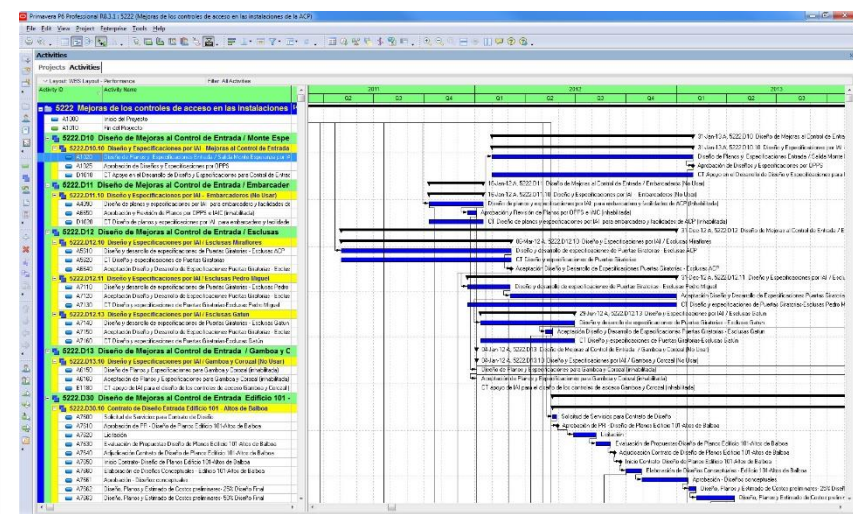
Primavera P6 Professional R8.3.1 : 5222 (Mejoras de los controles de acceso en las instalaciones de la ACP)

File Edit View Project Enterprise Tools Help

Activities

Projects Activities

Layout: WBS Layout - Performance
Filter: All Activities

| Activity ID | Activity Name |
|---|---|
| 5222 | Mejoras de los controles de acceso en las instalaciones |
| A1000 | Inicio del Proyecto |
| A1010 | Fin del Proyecto |
| 5222.D10 | Diseño de Mejoras al Control de Entrada / Monte Espe |
| 5222.D10.10 | Diseño y Especificaciones por IAI Mejoras al Control de Entrada |
| A1020 | Diseño de Planos y Especificaciones Entrada / Salida Monte Esperanza por IAI |
| A1025 | Aprobación de Diseño y Especificaciones por OPPS |
| D1010 | CT Apoyo en el Desarrollo de Diseño y Especificaciones para el Control |
| 5222.D11 | Diseño de Mejoras al Control de Entrada / Embarcader |
| 5222.D11.10 | Diseño y Especificaciones por IAI Embarcaderos (No Usar) |
| A4790 | Diseño de planos y especificaciones por IAI para embarcadero y facilidades de |
| A6650 | Aceptación y Revisión de Planos por OPPS e IAIC (Inhabilitada) |
| D1020 | CT Diseño de planos y especificaciones por IAI para embarcadero y facilidade |
| 5222.D12 | Diseño de Mejoras al Control de Entrada / Esclusas |
| 5222.D12.10 | Diseño y Especificaciones por IAI / Esclusas Miraflores |
| A6510 | Diseño y desarrollo de especificaciones de Puertas Giratorias - Esclusas ACP |
| A6520 | CT Diseño y especificaciones de Puertas Giratorias |
| A6640 | Aceptación Diseño y Desarrollo de Especificaciones Puertas Giratorias - Esclus |
| 5222.D12.11 | Diseño y Especificaciones por IAI / Esclusas Pedro Miguel |
| A7110 | Diseño y desarrollo de especificaciones de Puertas Giratorias - Esclusas Pedro |
| A7120 | Aceptación Diseño y Desarrollo de Especificaciones Puertas Giratorias - Esclus |
| A7130 | CT Diseño y especificaciones de Puertas Giratorias Esclusas Pedro Miguel |
| 5222.D12.13 | Diseño y Especificaciones por IAI / Esclusas Gatun |
| A7140 | Diseño y desarrollo de especificaciones de Puertas Giratorias - Esclusas Gatun |
| A7150 | Aceptación Diseño y Desarrollo de Especificaciones Puertas Giratorias - Esclus |
| A7160 | CT Diseño y especificaciones de Puertas Giratorias Esclusas Gatun |
| 5222.D13 | Diseño de Mejoras al Control de Entrada / Gamboa y C |
| 5222.D13.10 | Diseño y Especificaciones por IAI / Gamboa y Corozal (No Usar) |
| A6150 | Diseño de Planos y Especificaciones para Gamboa y Corozal (Inhabilitada) |
| A6160 | Aceptación de Planos y Especificaciones para Gamboa y Corozal (Inhabilitada) |
| B1180 | CT Apoyo de IAI para el diseño de los controles de acceso Gamboa y Corozal |
| 5222.D30 | Diseño de Mejoras al Control de Entrada Edificio 101 - |
| 5222.D30.10 | Contrato de Diseño Entrada Edificio 101 Altos de Balboa |
| A7500 | Solicitud de Servicios para Contrato de Diseño |
| A7510 | Aprobación de PR - Diseño de Planos Edificio 101 Altos de Balboa |
| A7520 | Licitación |
| A7530 | Evaluación de Propuestas Diseño de Planos Edificio 101 Altos de Balboa |
| A7540 | Adjudicación Contrato de Diseño de Planos Edificio 101 Altos de Balboa |
| A7550 | Inicio Contrato Diseño de Planos Edificio 101 Altos de Balboa |
| A7560 | Elaboración de Diseños Conceptuales - Edificio 101 Altos de Balboa |
| A7565 | Aceptación - Diseños conceptuales |
| A7570 | Diseño, Planos y Estimado de Costos preliminares - 25% Diseño Final |
| A7580 | Diseño, Planos y Estimado de Costos preliminares - 50% Diseño Final |

2011 2012 2013
Q2 Q3 Q4 Q1 Q2 Q3 Q4 Q1 Q2 Q3

31-Jan-12 A, 5222.D10 Diseño de Mejoras al Control de Entra
31-Jan-12 A, 5222.D10.10 Diseño y Especificaciones por IAI
Diseño de Planos y Especificaciones Entrada / Salida Monte
Aprobación de Diseño y Especificaciones por OPPS
CT Apoyo en el Desarrollo de Diseño y Especificaciones para el
16-Jan-12 A, 5222.D11 Diseño de Mejoras al Control de Entrada / Embarcadero (No Usar)
16-Jan-12 A, 5222.D11.10 Diseño y Especificaciones por IAI Embarcaderos (No Usar)
Diseño de planos y especificaciones por IAI para embarcadero y facilidades de ACP (Inhabilitada)
Aceptación y Revisión de Planos por OPPS e IAIC (Inhabilitada)
CT Diseño de planos y especificaciones por IAI para embarcadero y facilidades de ACP (Inhabilitada)
31-Dec-12 A, 5222.D12 Diseño de Mejoras al Control de Entrada / E
06-Mar-12 A, 5222.D12.10 Diseño y Especificaciones por IAI / Esclusas Miraflores
Diseño y desarrollo de especificaciones de Puertas Giratorias - Esclusas ACP
CT Diseño y especificaciones de Puertas Giratorias
Aceptación Diseño y Desarrollo de Especificaciones Puertas Giratorias - Esclusas ACP
31-Dec-12 A, 5222.D12.11 Diseño y Especificaciones por IAI / Esc
Diseño y desarrollo de especificaciones de Puertas Giratorias - Esclusas Pedro Miguel
Aceptación Diseño y Desarrollo de Especificaciones Puertas Giratoria
CT Diseño y especificaciones de Puertas Giratorias Esclusas Pedro M
29-Jun-12 A, 5222.D12.13 Diseño y Especificaciones por IAI / Esclusas Gatun
Diseño y desarrollo de especificaciones de Puertas Giratorias - Esclusas Gatun
Aceptación Diseño y Desarrollo de Especificaciones Puertas Giratorias - Esclusas Gatun
CT Diseño y especificaciones de Puertas Giratorias Esclusas Gatun
09-Jan-12 A, 5222.D13 Diseño de Mejoras al Control de Entrada / Gamboa y Corozal (No Usar)
09-Jan-12 A, 5222.D13.10 Diseño y Especificaciones por IAI / Gamboa y Corozal (No Usar)
Diseño de Planos y Especificaciones para Gamboa y Corozal (Inhabilitada)
Aceptación de Planos y Especificaciones para Gamboa y Corozal (Inhabilitada)
CT Apoyo de IAI para el diseño de los controles de acceso Gamboa y Corozal (Inhabilitada)
Solicitud de Servicios para Contrato de Diseño
Aprobación de PR - Diseño de Planos Edificio 101 Altos de Balboa
Licitación
Evaluación de Propuestas Diseño de Planos Edificio 101 Altos de Balboa
Adjudicación Contrato de Diseño de Planos Edificio 101 Altos de Balboa
Inicio Contrato Diseño de Planos Edificio 101 Altos de Balboa
Elaboración de Diseños Conceptuales - Edificio 101 Altos de Balboa
Aceptación - Diseños conceptuales
Diseño, Planos y Estimado de Costos preliminares - 25% Diseño F
Diseño, Planos y Estimado de Costos prelimi